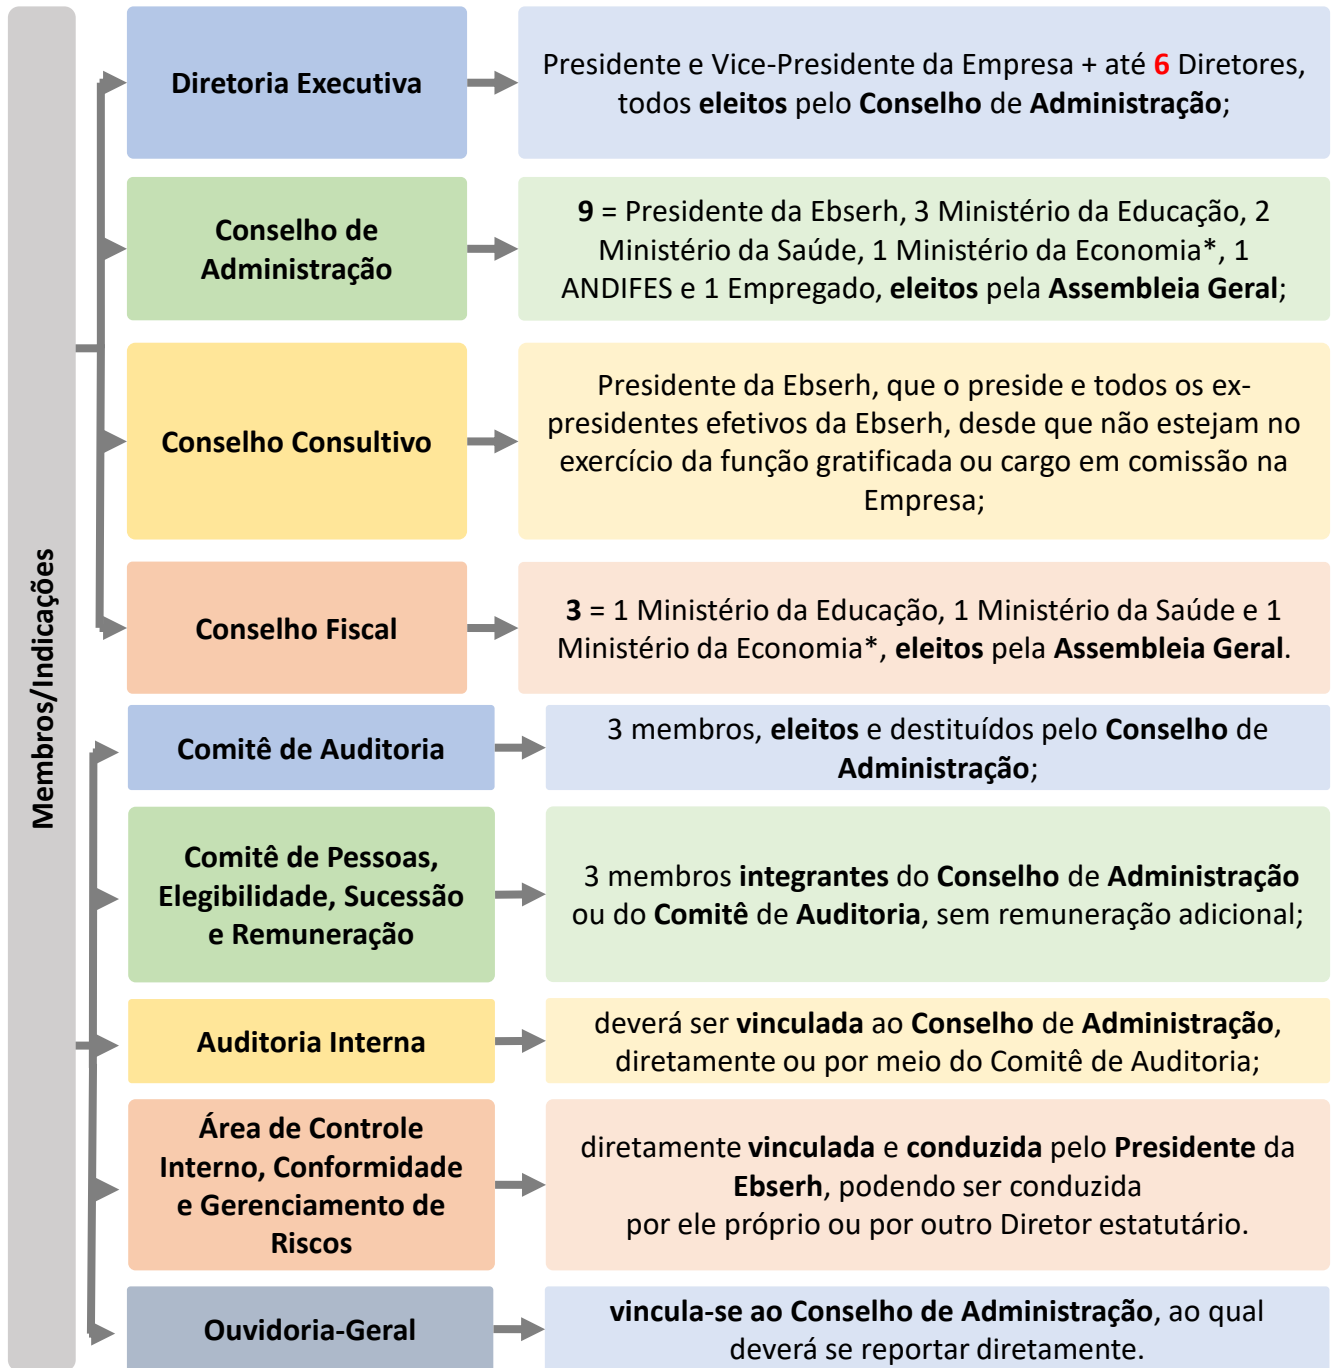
Membros/Indicações

Diretoria Executiva

Presidente e Vice-Presidente da Empresa + até 6 Diretores, todos eleitos pelo Conselho de Administração;

Conselho de Administração

9 = Presidente da Ebserh, 3 Ministério da Educação, 2 Ministério da Saúde, 1 Ministério da Economia*, 1 ANDIFES e 1 Empregado, eleitos pela Assembleia Geral;

Conselho Consultivo

Presidente da Ebserh, que o preside e todos os ex-presidentes efetivos da Ebserh, desde que não estejam no exercício da função gratificada ou cargo em comissão na Empresa;

Conselho Fiscal

3 = 1 Ministério da Educação, 1 Ministério da Saúde e 1 Ministério da Economia*, eleitos pela Assembleia Geral.

Comitê de Auditoria

3 membros, eleitos e destituídos pelo Conselho de Administração;

Comitê de Pessoas, Elegibilidade, Sucessão e Remuneração

3 membros integrantes do Conselho de Administração ou do Comitê de Auditoria, sem remuneração adicional;

Auditoria Interna

deverá ser vinculada ao Conselho de Administração, diretamente ou por meio do Comitê de Auditoria;

Área de Controle Interno, Conformidade e Gerenciamento de Riscos

diretamente vinculada e conduzida pelo Presidente da Ebserh, podendo ser conduzida por ele próprio ou por outro Diretor estatutário.

Ouvidoria-Geral

vincula-se ao Conselho de Administração, ao qual deverá se reportar diretamente.